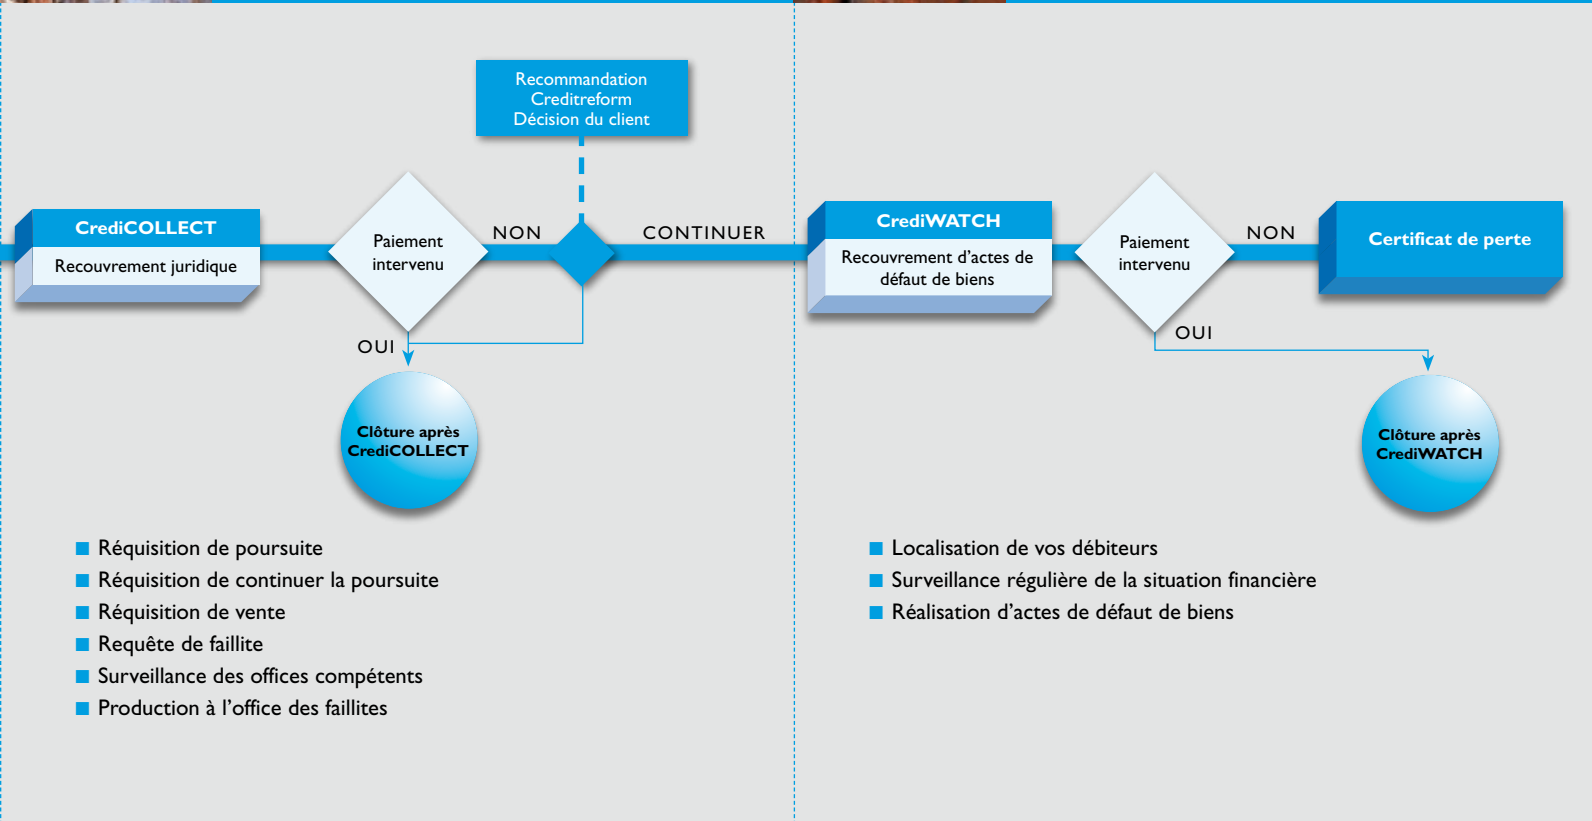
Recommandation Creditreform Décision du client

CrediCOLLECT
Recouvrement juridique

Paiement intervenu

NON

CONTINUER

OUI

Clôture après CrediCOLLECT

CrediWATCH
Recouvrement d'actes de défaut de biens

Paiement intervenu

NON

Certificat de perte

OUI

Clôture après CrediWATCH

■ Réquisition de poursuite
■ Réquisition de continuer la poursuite
■ Réquisition de vente
■ Requête de faillite
■ Surveillance des offices compétents
■ Production à l'office des faillites

■ Localisation de vos débiteurs
■ Surveillance régulière de la situation financière
■ Réalisation d'actes de défaut de biens